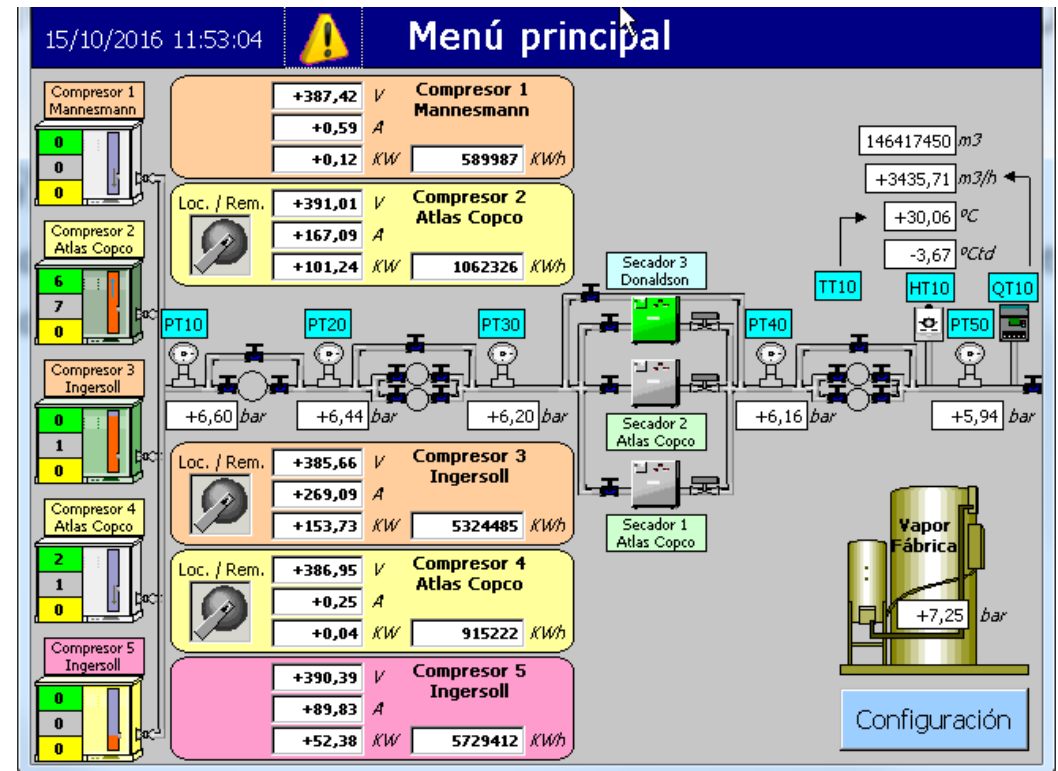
15/10/2016 11:53:04

Menú principal

Compresor 1 Mannesmann
0
0
0

+387,42 V
+0,59 A
+0,12 KW
589987 KWh
Compresor 1 Mannesmann

Compresor 2 Atlas Copco
6
7
0

Loc. / Rem.
+391,01 V
+167,09 A
+101,24 KW
1062326 KWh
Compresor 2 Atlas Copco

146417450 m3
+3435,71 m3/h
+30,06 ºC
-3,67 ºCtd

TT10
HT10
QT10

Secador 3 Donaldson

PT10
PT20
PT30
PT40
PT50

+6,60 bar
+6,44 bar
+6,20 bar
+6,16 bar
+5,94 bar

Secador 2 Atlas Copco

Secador 1 Atlas Copco

Compresor 3 Ingersoll
0
1
0

Loc. / Rem.
+385,66 V
+269,09 A
+153,73 KW
5324485 KWh
Compresor 3 Ingersoll

Compresor 4 Atlas Copco
2
1
0

Loc. / Rem.
+386,95 V
+0,25 A
+0,04 KW
915222 KWh
Compresor 4 Atlas Copco

Vapor Fábrica
+7,25 bar

Compresor 5 Ingersoll
0
0
0

+390,39 V
+89,83 A
+52,38 KW
5729412 KWh
Compresor 5 Ingersoll

Configuración